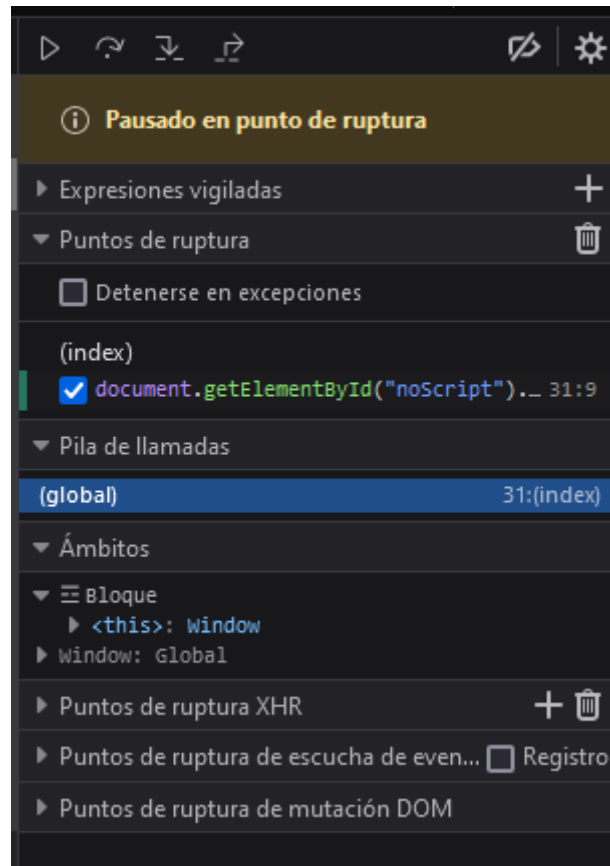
Pausado en punto de ruptura

Expresiones vigiladas

Puntos de ruptura

Detenerse en excepciones

(index)

document.getElementById("noScript").… 31:9

Pila de llamadas

(global) 31:(index)

Ámbitos

Bloque

<this>: Window

Window: Global

Puntos de ruptura XHR

Puntos de ruptura de escucha de even… Registro

Puntos de ruptura de mutación DOM